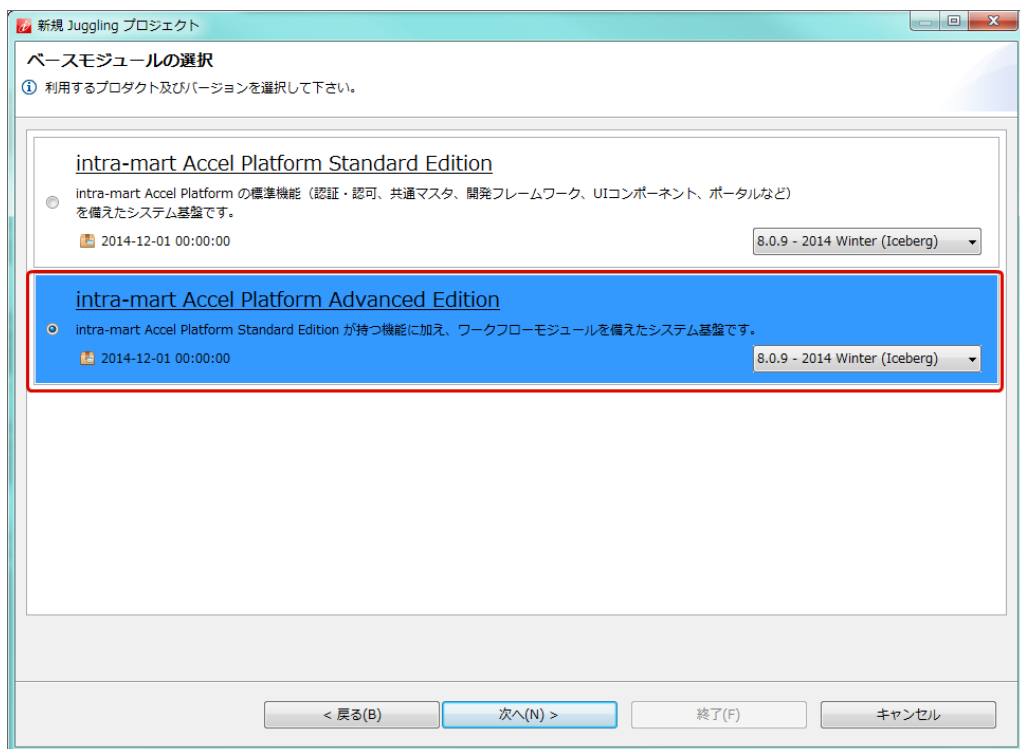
新規 Juggling プロジェクト

ベースモジュールの選択

利用するプロダクト及びバージョンを選択して下さい。

intra-mart Accel Platform Standard Edition

intra-mart Accel Platform の標準機能（認証・認可、共通マスタ、開発フレームワーク、UIコンポーネント、ポータルなど）を備えたシステム基盤です。

2014-12-01 00:00:00

8.0.9 - 2014 Winter (Iceberg)

intra-mart Accel Platform Advanced Edition

intra-mart Accel Platform Standard Edition が持つ機能に加え、ワークフローモジュールを備えたシステム基盤です。

2014-12-01 00:00:00

8.0.9 - 2014 Winter (Iceberg)

< 戻る(B)

次へ(N) >

終了(F)

キャンセル